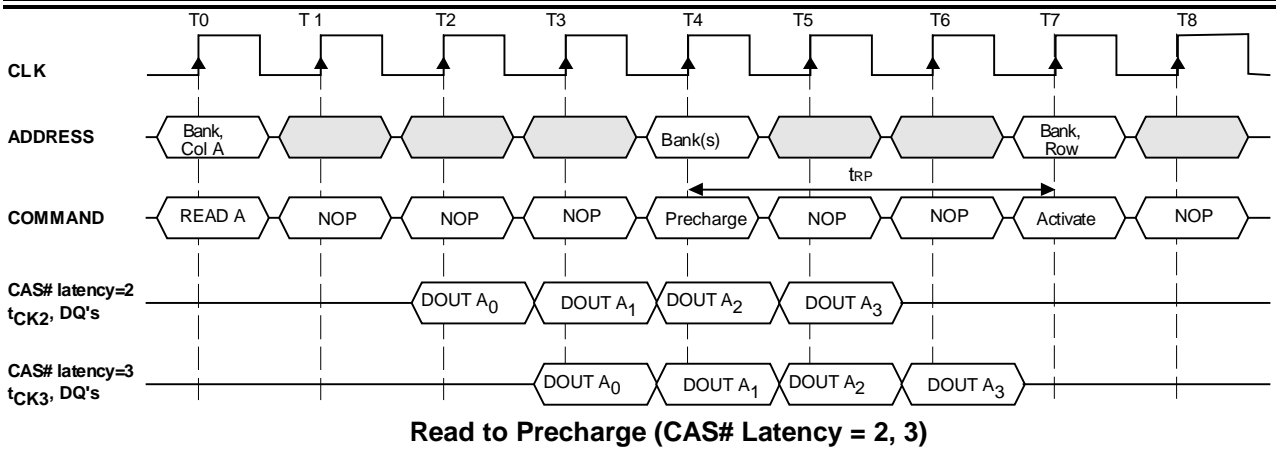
T0 T 1 T2 T3 T4 T5 T6 T7 T8

CLK

ADDRESS

Bank, Col A

Bank(s)

Bank, Row

$t_{RP}$

COMMAND

READ A NOP NOP NOP Precharge NOP NOP Activate NOP

CAS# latency=2 $t_{CK2}$, DQ's

DOUT $A_0$ DOUT $A_1$ DOUT $A_2$ DOUT $A_3$

CAS# latency=3 $t_{CK3}$, DQ's

DOUT $A_0$ DOUT $A_1$ DOUT $A_2$ DOUT $A_3$

Read to Precharge (CAS# Latency = 2, 3)